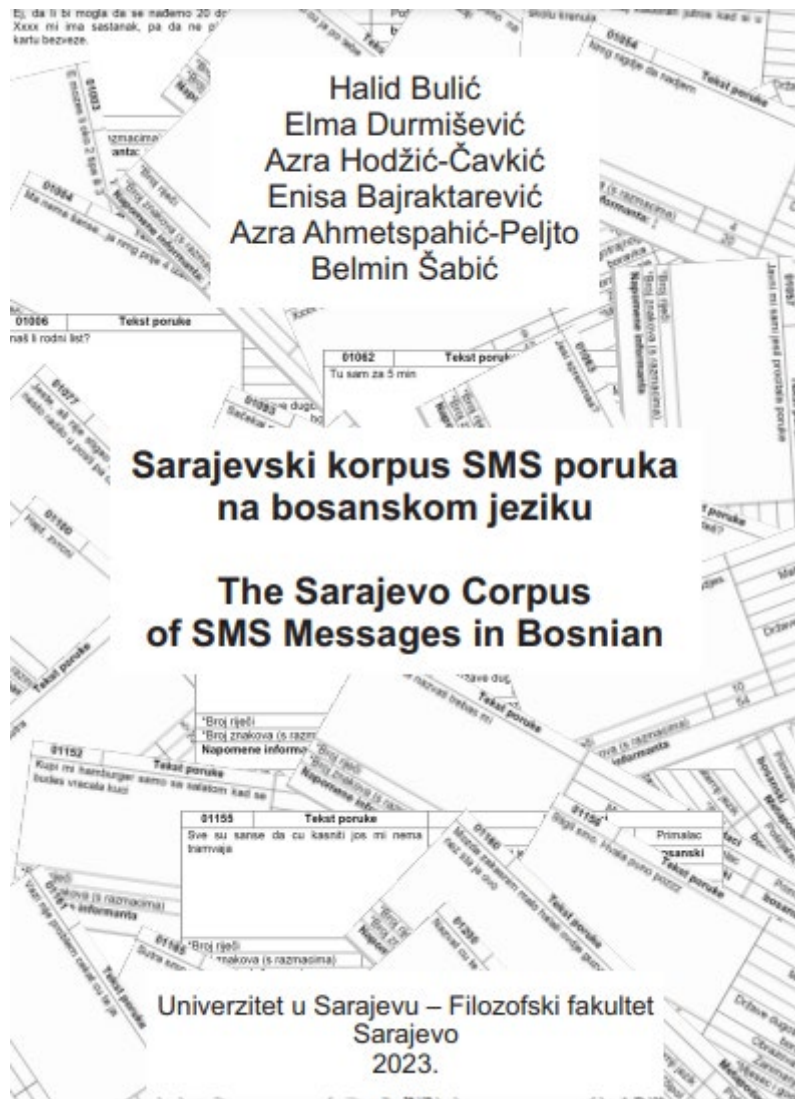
Halid Bulić
Elma Durmišević
Azra Hodžić-Čavkić
Enisa Bajraktarević
Azra Ahmetspahić-Peljto
Belmin Šabić

Sarajevski korpus SMS poruka na bosanskom jeziku

The Sarajevo Corpus of SMS Messages in Bosnian

Univerzitet u Sarajevu – Filozofski fakultet
Sarajevo
2023.